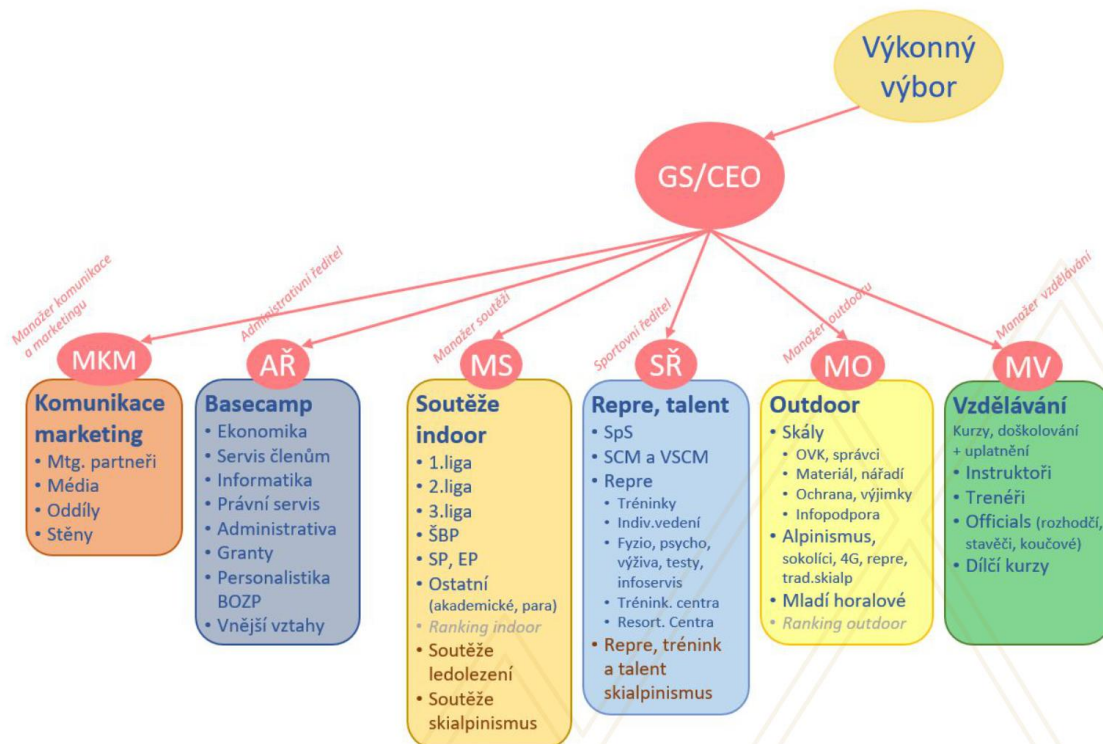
Výkonný výbor

GS/CEO

Manažer komunikace a marketingu

Administrativní ředitel

Manažer soutěží

Sportovní ředitel

Manažer outdooru

Manažer vzdělávání

MKM

Komunikace marketing
• Mtg. partneři
• Média
• Oddíly
• Stěny

AŘ

Basecamp
• Ekonomika
• Servis členům
• Informatika
• Právní servis
• Administrativa
• Granty
• Personalistika BOZP
• Vnější vztahy

MS

Soutěže indoor
• 1.liga
• 2.liga
• 3.liga
• ŠBP
• SP, EP
• Ostatní (akademické, para)
• Ranking indoor
• Soutěže ledolezení
• Soutěže skialpinismus

SŘ

Repre, talent
• SpS
• SCM a VSCM
• Repre
• Tréninky
• Indiv.vedení
• Fyzio, psycho, výživa, testy, infoservis
• Trénink. centra
• Resort. Centra
• Repre, trénink a talent skialpinismus

MO

Outdoor
• Skály
• OVK, správci
• Materiál, nářadí
• Ochrana, výjimky
• Infopodpora
• Alpinismus, sokolíci, 4G, repre, trad.skialp
• Mladí horalové
• Ranking outdoor

MV

Vzdělávání
Kurzy, doškolování + uplatnění
• Instruktoři
• Trenéři
• Officials (rozhodčí, stavěči, koučové)
• Dílčí kurzy